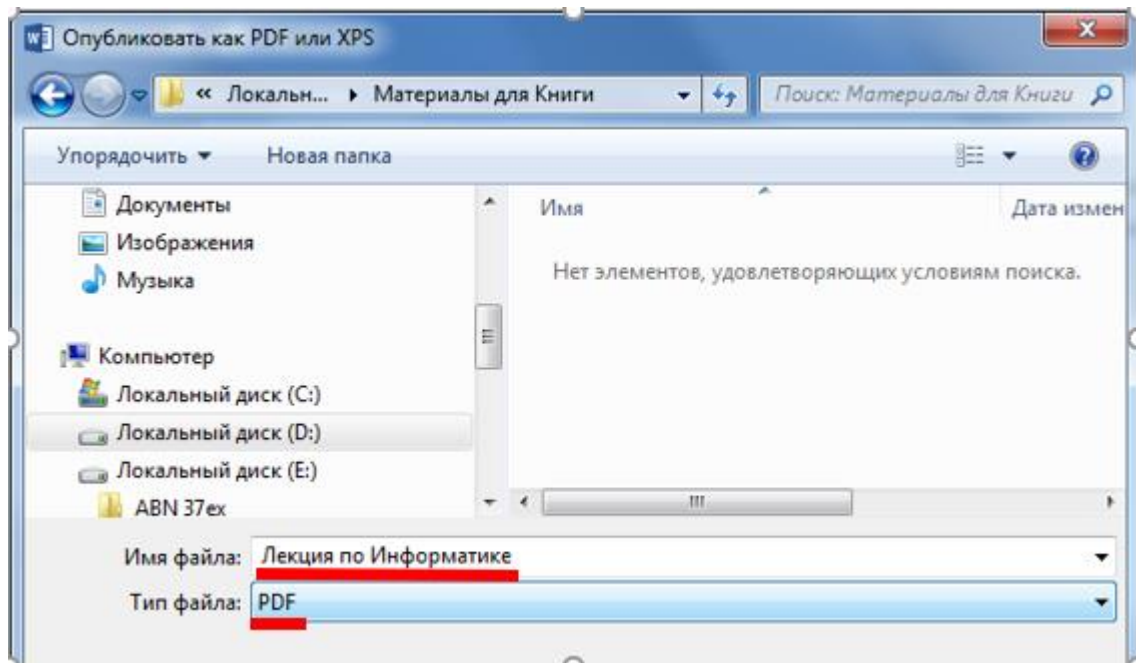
Опубликовать как PDF или XPS

« Локальн... ▸ Материалы для Книги

Поиск: Материалы для Книги

Упорядочить ▾ Новая папка

Документы
Изображения
Музыка

Компьютер
Локальный диск (C:)
Локальный диск (D:)
Локальный диск (E:)
ABN 37ex

Имя

Дата измен

Нет элементов, удовлетворяющих условиям поиска.

Имя файла: Лекция по Информатике

Тип файла: PDF